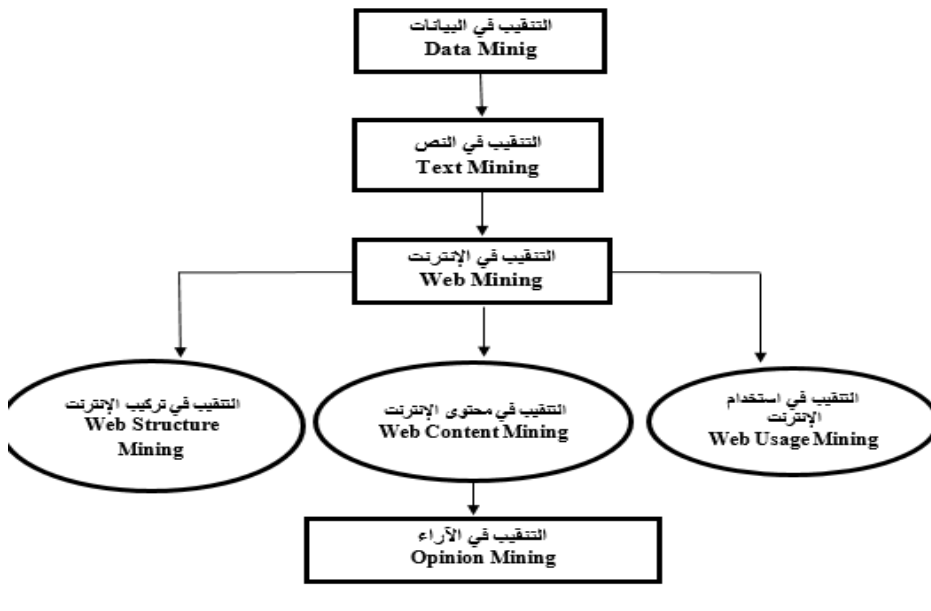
التنقيب في البيانات
Data Minig

التنقيب في النص
Text Mining

التنقيب في الإنترنت
Web Mining

التنقيب في تركيب الإنترنت
Web Structure Mining

التنقيب في محتوى الإنترنت
Web Content Mining

التنقيب في استخدام الإنترنت
Web Usage Mining

التنقيب في الآراء
Opinion Mining